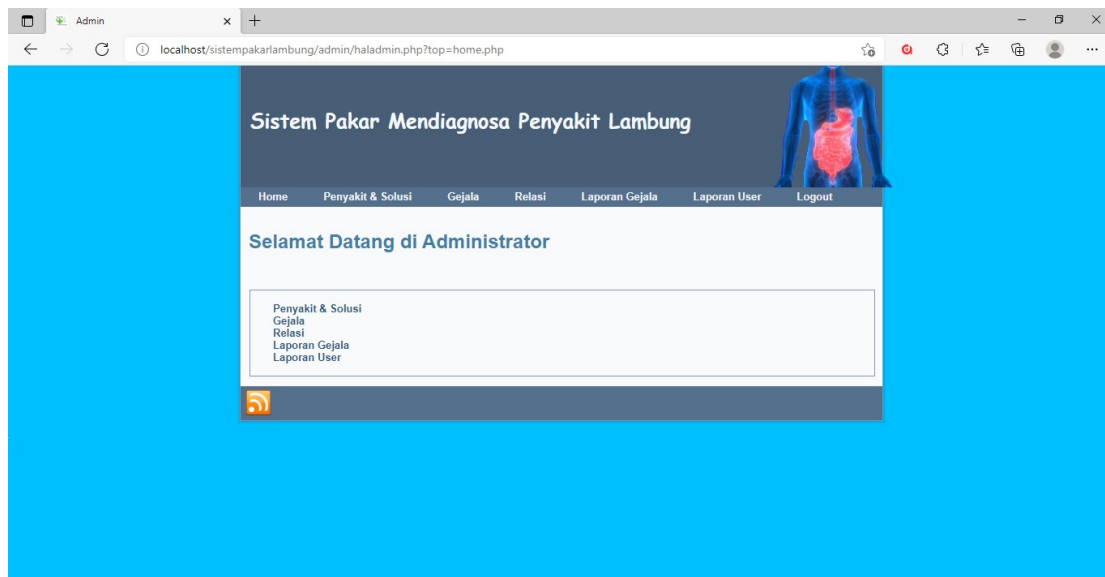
Admin

localhost/sistempakarlambung/admin/haladmin.php?top=home.php

Sistem Pakar Mendiagnosa Penyakit Lambung

Home Penyakit & Solusi Gejala Relasi Laporan Gejala Laporan User Logout

Selamat Datang di Administrator

Penyakit & Solusi
Gejala
Relasi
Laporan Gejala
Laporan User